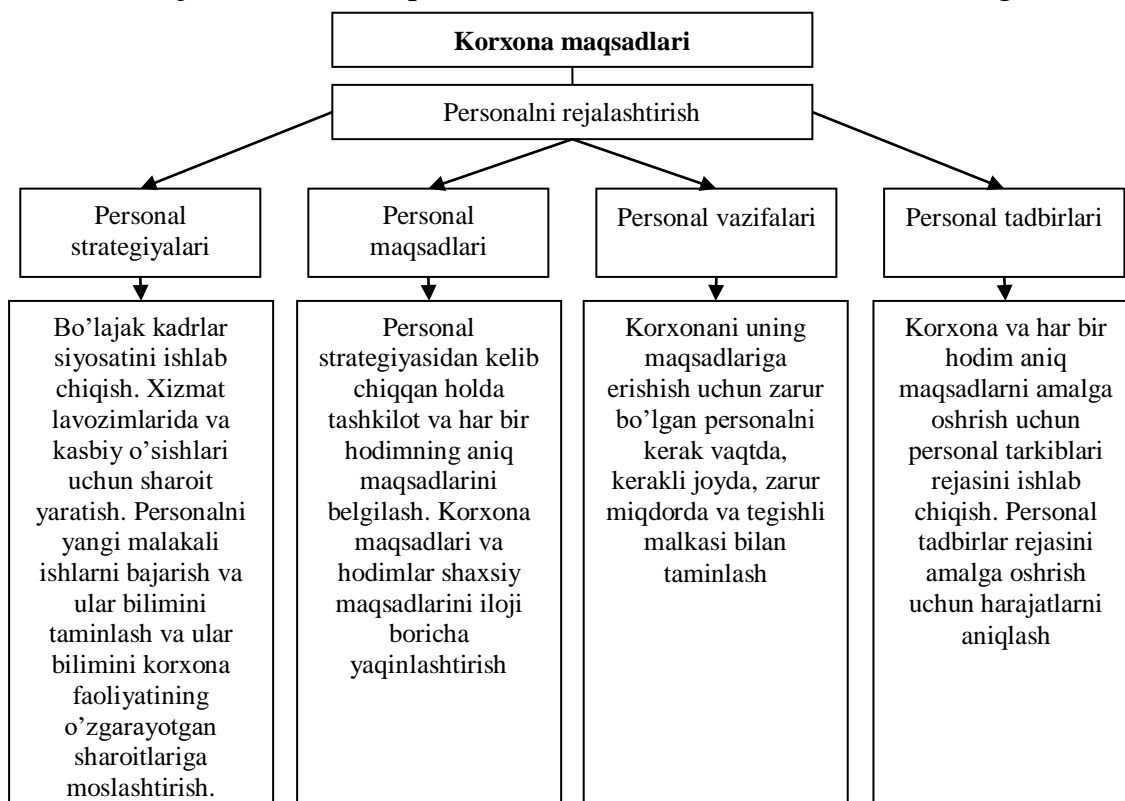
Korxona maqsadlari

Personalni rejalashtirish

Personal strategiyalari

Bo'lajak kadrlar siyosatini ishlab chiqish. Xizmat lavozimlarida va kasbiy o'sishlari uchun sharoit yaratish. Personalni yangi malakali ishlarni bajarish va ular bilimini taminlash va ular bilimini korxona faoliyatining o'zgarayotgan sharoitlariga moslashtirish.

Personal maqsadlari

Personal strategiyasidan kelib chiqqan holda tashkilot va har bir hodimning aniq maqsadlarini belgilash. Korxona maqsadlari va hodimlar shaxsiy maqsadlarini iloji boricha yaqinlashtirish

Personal vazifalari

Korxonani uning maqsadlariga erishish uchun zarur bo'lgan personalni kerak vaqtda, kerakli joyda, zarur miqdorda va tegishli malkasi bilan taminlash

Personal tadbirlari

Korxona va har bir hodim aniq maqsadlarni amalga oshrish uchun personal tarkiblari rejasini ishlab chiqish. Personal tadbirlar rejasini amalga oshrish uchun harajatlarni aniqlash